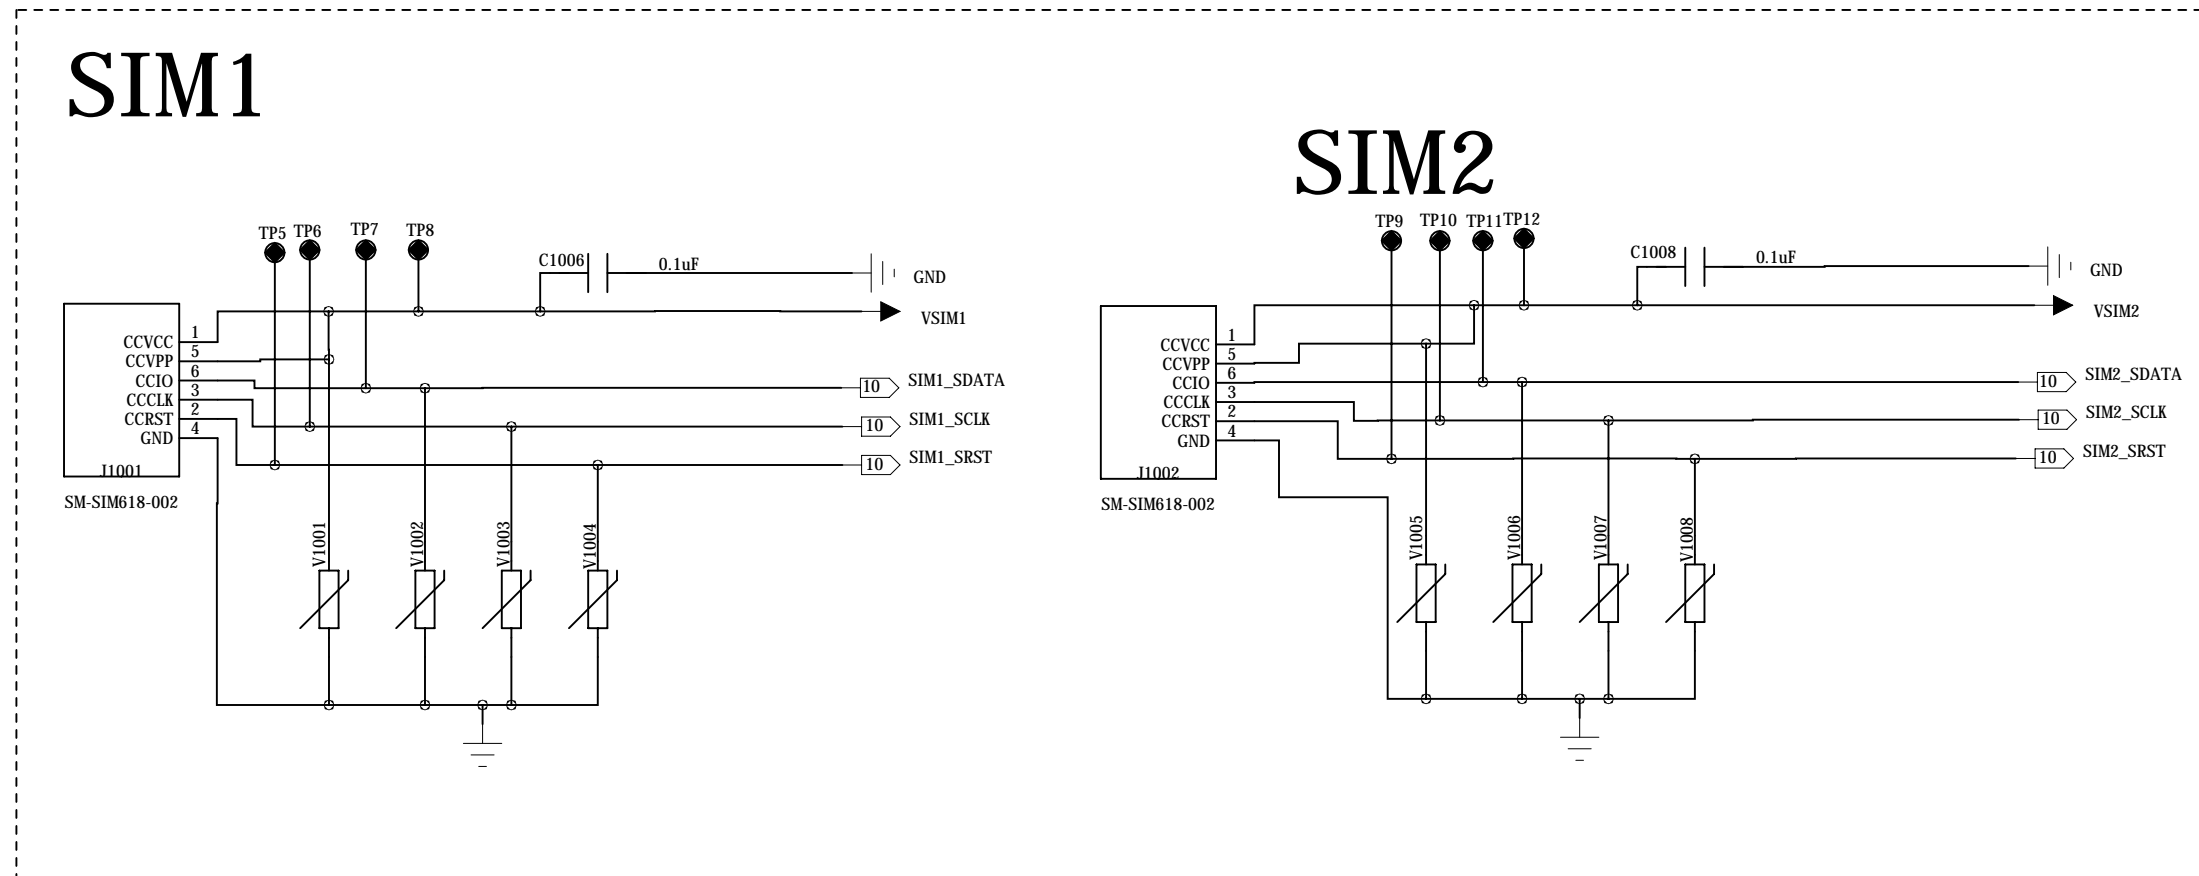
SIM1

TP5 TP6 TP7 TP8

C1006 0.1uF GND

VSIM1

CCVCC 1
CCVPP 5
CCIO 6
CCCLK 3
CCRST 2
GND 4

J1001

SM-SIM618-002

10 SIM1_SDATA
10 SIM1_SCLK
10 SIM1_SRST

V1001 V1002 V1003 V1004

SIM2

TP9 TP10 TP11 TP12

C1008 0.1uF GND

VSIM2

CCVCC 1
CCVPP 5
CCIO 6
CCCLK 3
CCRST 2
GND 4

J1002

SM-SIM618-002

10 SIM2_SDATA
10 SIM2_SCLK
10 SIM2_SRST

V1005 V1006 V1007 V1008